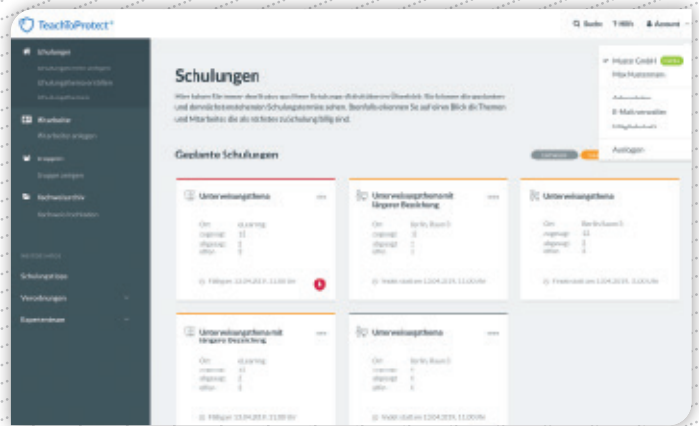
TeachToProtect®

Suche ? Hilfe Account

Schulungen
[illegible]

Mitarbeiter
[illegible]

Gruppen
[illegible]

Nachweisarchiv
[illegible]

Schulungstipps
Verordnungen
Expertenwissen

Schulungen

Hier haben Sie immer den Status aus Ihren Schulungen übersichtlich im Überblick. Sie können die geplanten und demnächst anstehenden Schulungstermine sehen. Ebenfalls erkennen Sie auf einen Blick die Themen und Mitarbeiter, die als nächstes zu schulen sind.

Geplante Schulungen

Muster GmbH
Max Mustermann
E-Mail verwalten
Abmelden

Unterweisungsthema
Ort: eLearning
zugewiesen: 11
abgelegt: 3
offen: 8
Fällig am 13.04.2019, 11:00 Uhr

Unterweisungsthema mit längerer Bezeichnung
Ort: Berlin, Raum 3
zugewiesen: 3
abgelegt: 1
offen: 2
Findet statt am 13.04.2019, 11:00 Uhr

Unterweisungsthema
Ort: Berlin Raum 5
zugewiesen: 11
abgelegt: 3
offen: 8
Findet statt am 13.04.2019, 11:00 Uhr

Unterweisungsthema mit längerer Bezeichnung
Ort: eLearning
zugewiesen: 11
abgelegt: 3
offen: 8
Fällig am 13.04.2019, 11:00 Uhr

Unterweisungsthema
Ort: Berlin, Raum 3
zugewiesen: 4
abgelegt: 1
offen: 3
Findet statt am 13.04.2019, 11:00 Uhr